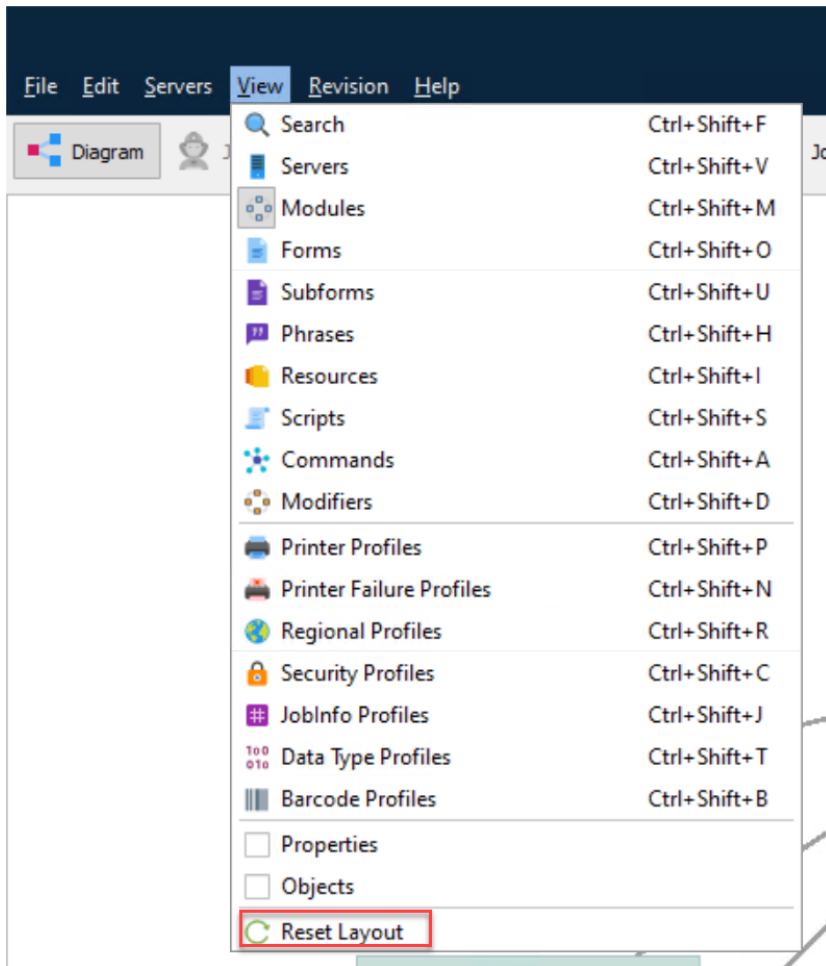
File Edit Servers View Revision Help

Diagram J Jo

Search Ctrl+Shift+F
Servers Ctrl+Shift+V
Modules Ctrl+Shift+M
Forms Ctrl+Shift+O
Subforms Ctrl+Shift+U
Phrases Ctrl+Shift+H
Resources Ctrl+Shift+I
Scripts Ctrl+Shift+S
Commands Ctrl+Shift+A
Modifiers Ctrl+Shift+D
Printer Profiles Ctrl+Shift+P
Printer Failure Profiles Ctrl+Shift+N
Regional Profiles Ctrl+Shift+R
Security Profiles Ctrl+Shift+C
JobInfo Profiles Ctrl+Shift+J
Data Type Profiles Ctrl+Shift+T
Barcode Profiles Ctrl+Shift+B
Properties
Objects
Reset Layout